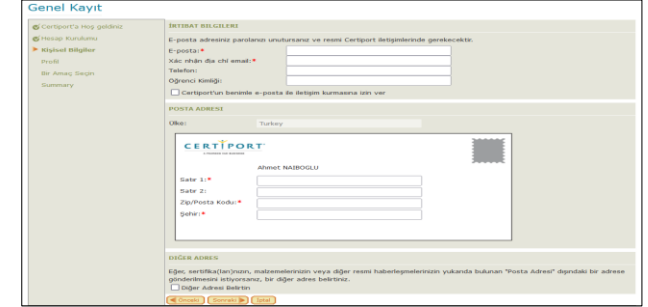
Genel Kayıt

Certiport'a Hoş geldiniz
Hesap Kurulumu
Kişisel Bilgiler
Profil
Bir Amaç Seçin
Summary

İRTİBAT BİLGİLERİ

E-posta adresiniz parolanızı unutursanız ve resmi Certiport iletişimlerinde gerekecektir.

E-posta:*
Xác nhận địa chỉ email:*
Telefon:
Öğrenci Kimliği:

Certiport'un benimle e-posta ile iletişim kurmasına izin ver

POSTA ADRESİ

Ülke: Turkey

CERTIPORT
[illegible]

Ahmet NAIBOGLU

Satır 1:*
Satır 2:
Zip/Posta Kodu:*
Şehir:*

DİĞER ADRES

Eğer, sertifika(lar)ınızın, malzemelerinizin veya diğer resmi haberleşmelerinizin yukarıda bulunan "Posta Adresi" dışındaki bir adrese gönderilmesini istiyorsanız, bir diğer adres belirtiniz.

Diğer Adresi Belirtin

Önceki Sonraki İptal